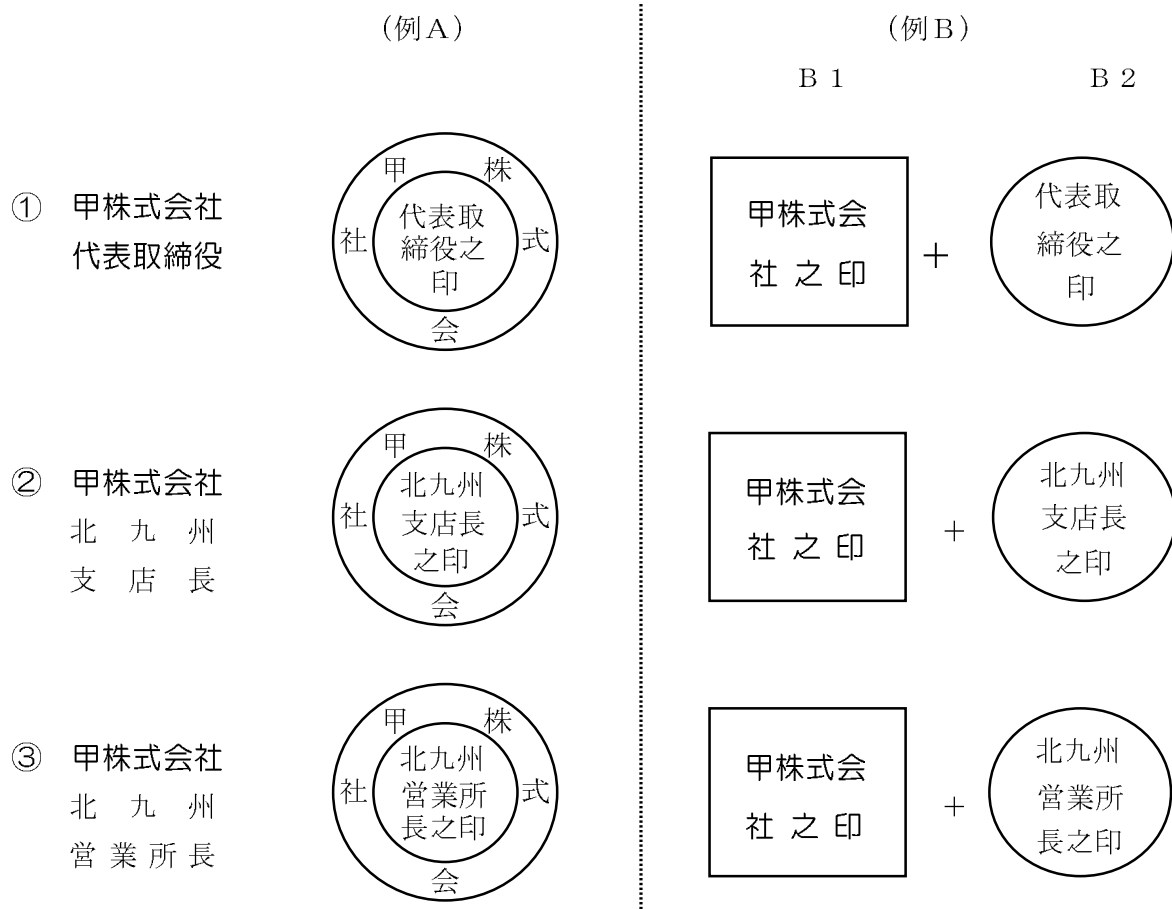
(例A)

(例B)

B 1

B 2

① 甲株式会社 代表取締役

甲 株 式 会 社

代表取 締役之 印

甲株式会 社 之 印

+

代表取 締役之 印

② 甲株式会社 北 九 州 支 店 長

甲 株 式 会 社

北九州 支店長 之印

甲株式会 社 之 印

+

北九州 支店長 之印

③ 甲株式会社 北 九 州 営 業 所 長

甲 株 式 会 社

北九州 営業所 長之印

甲株式会 社 之 印

+

北九州 営業所 長之印